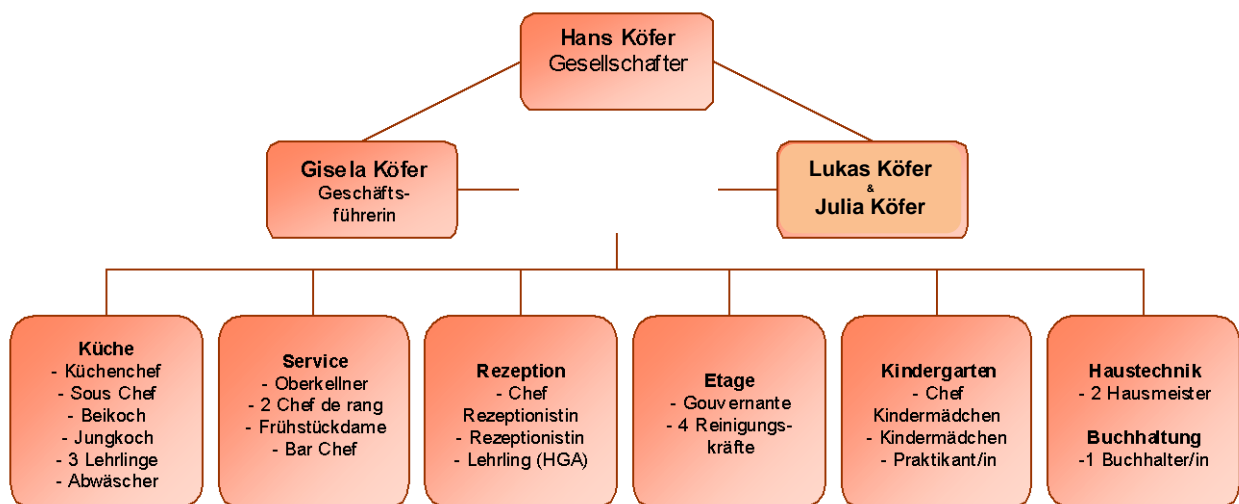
Hans Köfer
Gesellschafter

Gisela Köfer
Geschäftsführerin

Lukas Köfer
&
Julia Köfer

Küche
- Küchenchef
- Sous Chef
- Beikoch
- Jungkoch
- 3 Lehrlinge
- Abwäscher

Service
- Oberkellner
- 2 Chef de rang
- Frühstückdame
- Bar Chef

Rezeption
- Chef Rezeptionistin
- Rezeptionistin
- Lehrling (HGA)

Etage
- Gouvernante
- 4 Reinigungskräfte

Kindergarten
- Chef Kindermädchen
- Kindermädchen
- Praktikant/in

Haustechnik
- 2 Hausmeister

Buchhaltung
-1 Buchhalter/in